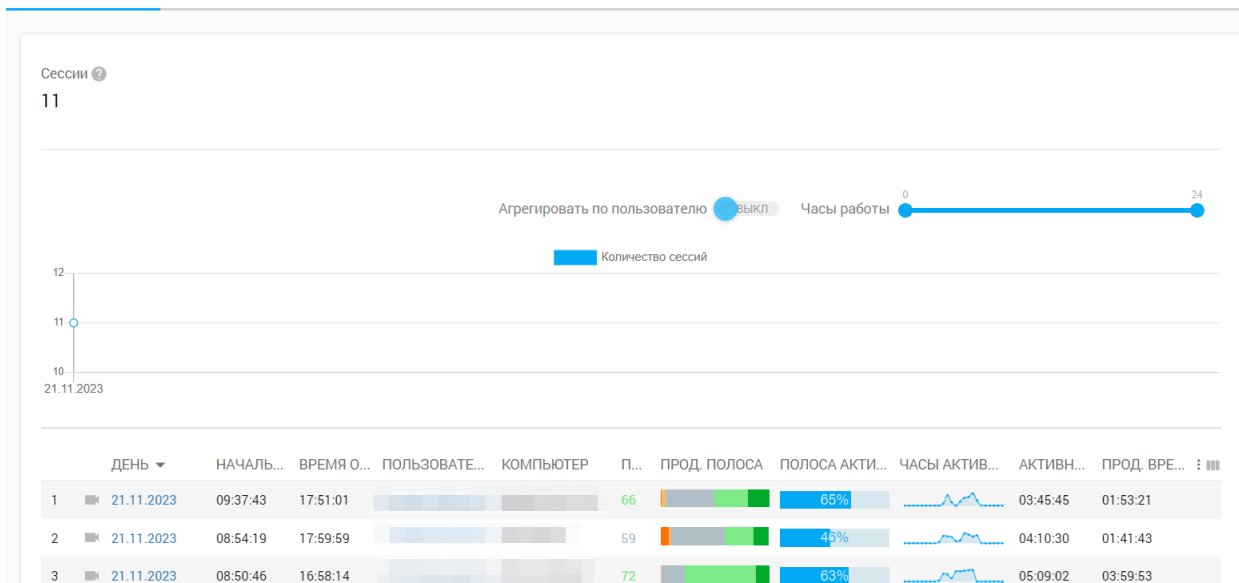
Сессии ?
11

Агрегировать по пользователю ВЫКЛ Часы работы 0 24

Количество сессий

12
11
10
21.11.2023

| | ДЕНЬ ▾ | НАЧАЛЬ... | ВРЕМЯ О... | ПОЛЬЗОВАТЕ... | КОМПЬЮТЕР | П... | ПРОД. ПОЛОСА | ПОЛОСА АКТИ... | ЧАСЫ АКТИВ... | АКТИВН... | ПРОД. ВРЕ... |
|---|---|---|---|---|---|---|---|---|---|---|---|
| 1 | 21.11.2023 | 09:37:43 | 17:51:01 | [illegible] | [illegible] | 66 | | 65% | | 03:45:45 | 01:53:21 |
| 2 | 21.11.2023 | 08:54:19 | 17:59:59 | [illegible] | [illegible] | 59 | | 46% | | 04:10:30 | 01:41:43 |
| 3 | 21.11.2023 | 08:50:46 | 16:58:14 | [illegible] | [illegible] | 72 | | 63% | | 05:09:02 | 03:59:53 |